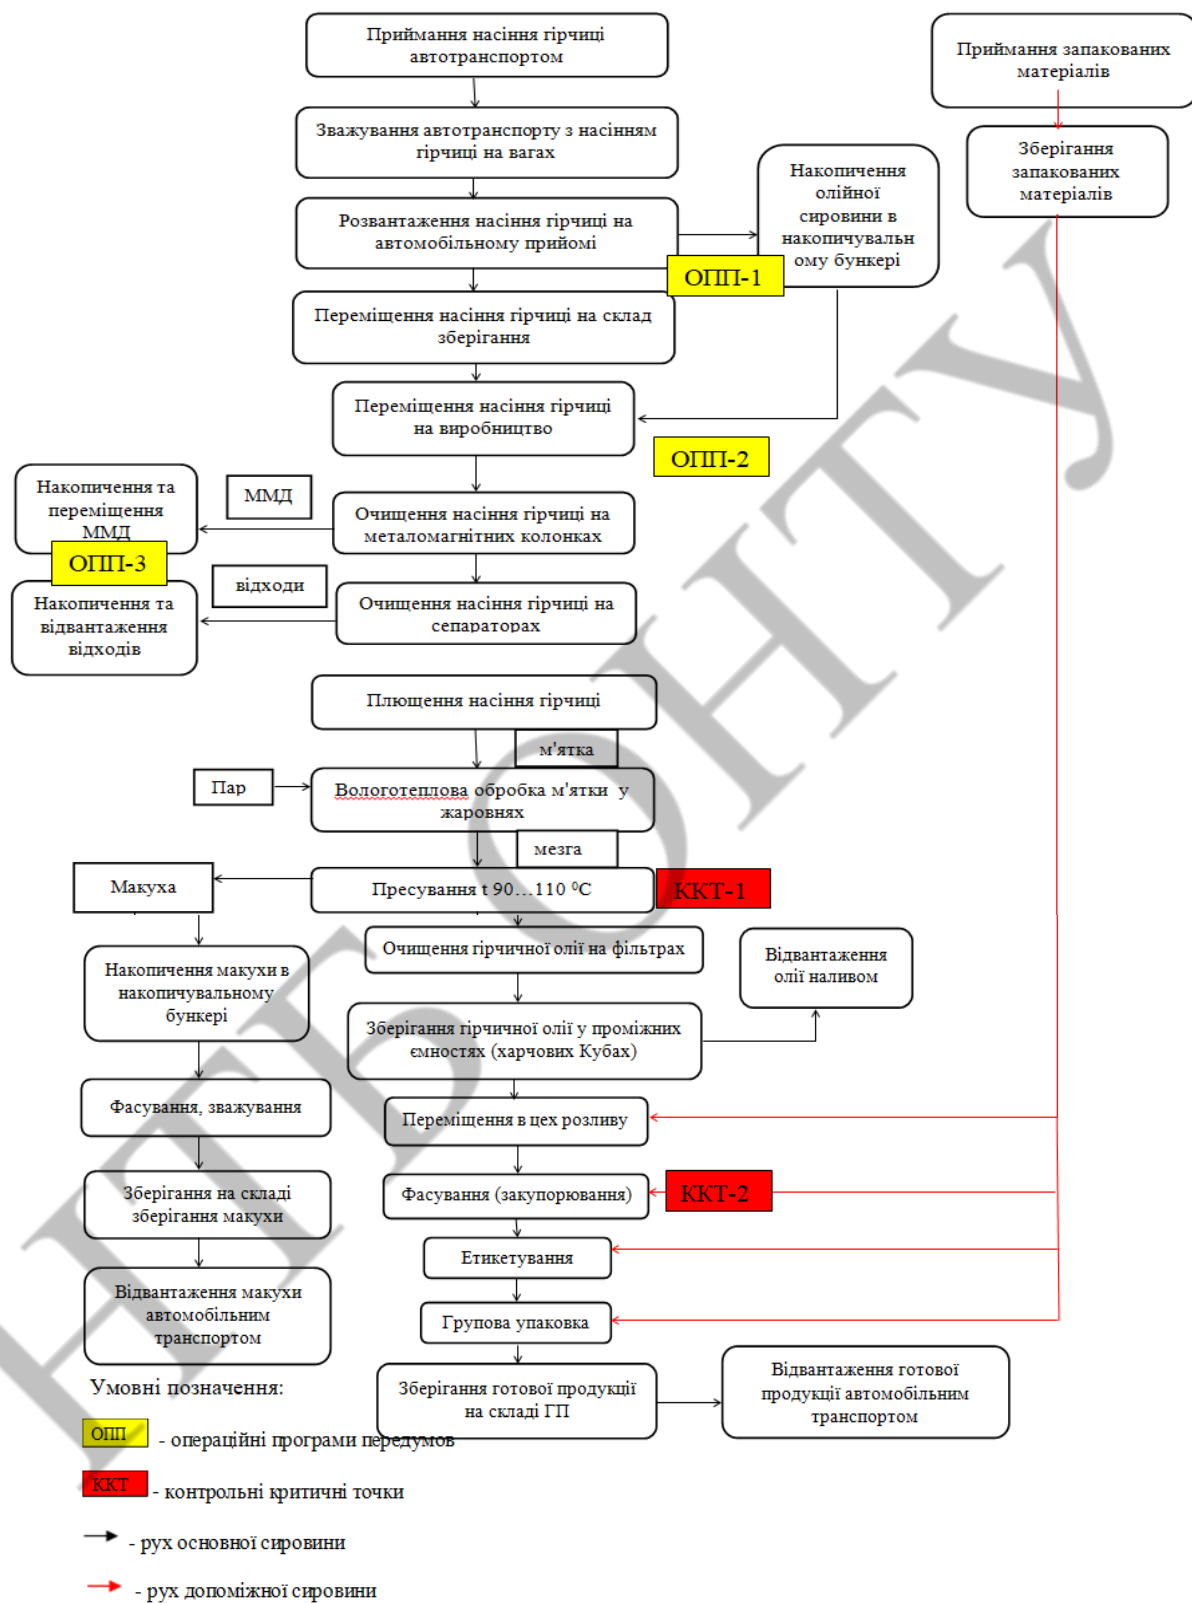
Приймання насіння гірчиці автотранспортом

Приймання запакованих матеріалів

Зважування автотранспорту з насінням гірчиці на вагах

Зберігання запакованих матеріалів

Розвантаження насіння гірчиці на автомобільному прийомі

Накопичення олійної сировини в накопичувальному бункері

ОПП-1

Переміщення насіння гірчиці на склад зберігання

Переміщення насіння гірчиці на виробництво

ОПП-2

Накопичення та переміщення ММД

ММД

Очищення насіння гірчиці на металомагнітних колонках

ОПП-3

відходи

Накопичення та відвантаження відходів

Очищення насіння гірчиці на сепараторах

Плющення насіння гірчиці

м'ятка

Пар

Вологотеплова обробка м'ятки у жаровнях

мезга

Макуха

Пресування t 90…110 °C

ККТ-1

Очищення гірчичної олії на фільтрах

Відвантаження олії наливом

Накопичення макухи в накопичувальному бункері

Зберігання гірчичної олії у проміжних ємностях (харчових Кубах)

Фасування, зважування

Переміщення в цех розливу

Фасування (закупорювання)

ККТ-2

Зберігання на складі зберігання макухи

Етикетування

Відвантаження макухи автомобільним транспортом

Групова упаковка

Умовні позначення:

Зберігання готової продукції на складі ГП

Відвантаження готової продукції автомобільним транспортом

ОПП - операційні програми передумов

ККТ - контрольні критичні точки

- рух основної сировини

- рух допоміжної сировини

НТБ ОНТУ